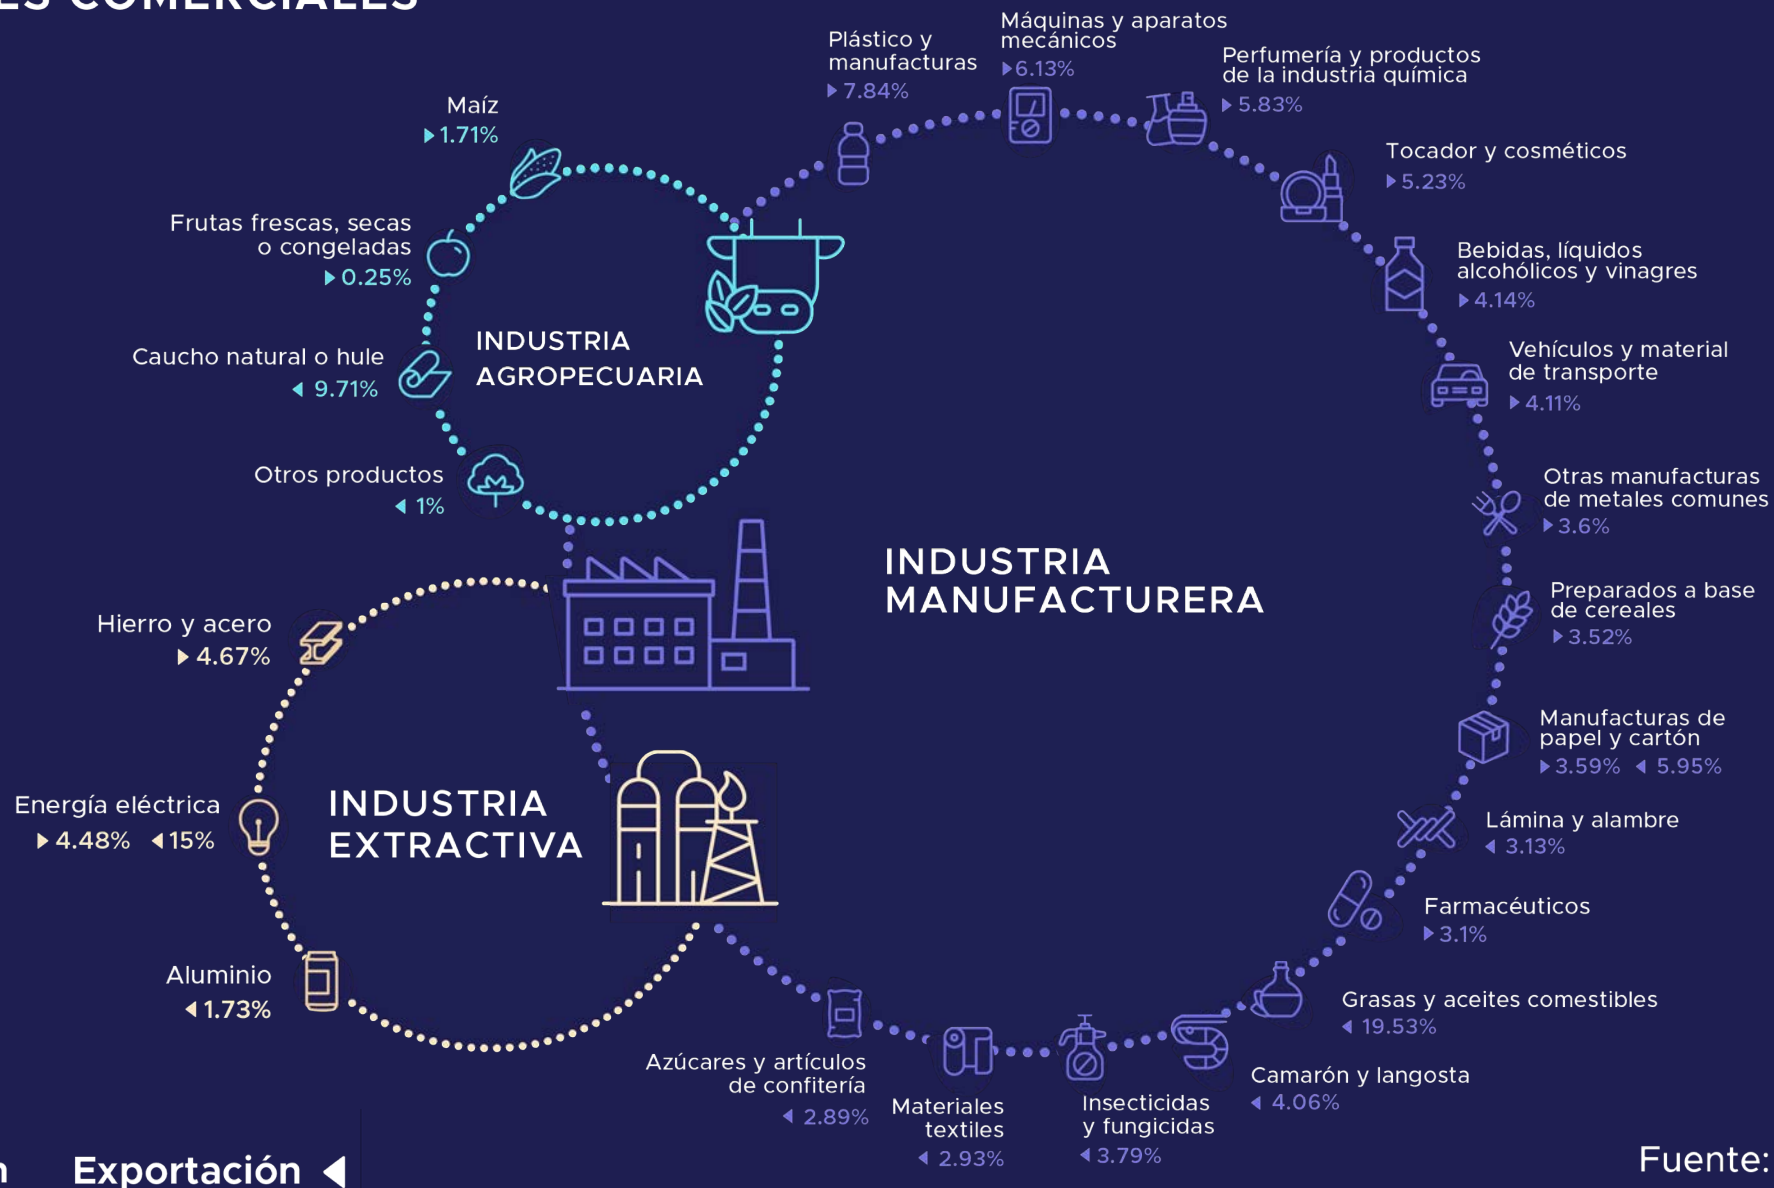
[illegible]ES COMERCIALES

Maíz
1.71%

Frutas frescas, secas o congeladas
0.25%

Caucho natural o hule
9.71%

Otros productos
1%

INDUSTRIA AGROPECUARIA

Plástico y manufacturas
7.84%

Máquinas y aparatos mecánicos
6.13%

Perfumería y productos de la industria química
5.83%

Tocador y cosméticos
5.23%

Bebidas, líquidos alcohólicos y vinagres
4.14%

Vehículos y material de transporte
4.11%

Otras manufacturas de metales comunes
3.6%

Preparados a base de cereales
3.52%

Manufacturas de papel y cartón
3.59% 5.95%

Lámina y alambre
3.13%

Farmacéuticos
3.1%

Grasas y aceites comestibles
19.53%

Camarón y langosta
4.06%

Insecticidas y fungicidas
3.79%

Materiales textiles
2.93%

Azúcares y artículos de confitería
2.89%

INDUSTRIA MANUFACTURERA

Hierro y acero
4.67%

Energía eléctrica
4.48% 15%

INDUSTRIA EXTRACTIVA

Aluminio
1.73%

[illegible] Exportación

Fuente: